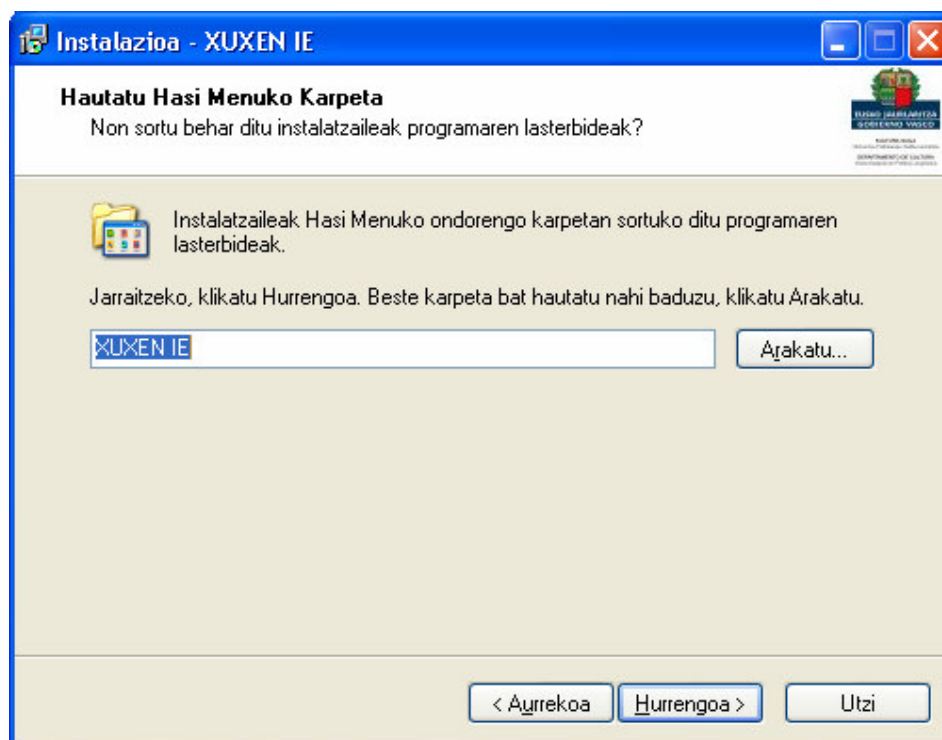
Instalazioa - XUXEN IE

Hautatu Hasi Menuko Karpeta
Non sortu behar ditu instalatzaileak programaren lasterbideak?

EUSKO JAURLARITZA
GOBIERNO VASCO

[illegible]

Instalatzaileak Hasi Menuko ondorengo karpetan sortuko ditu programaren lasterbideak.

Jarraitzeko, klikatu Hurrengoa. Beste karpeta bat hautatu nahi baduzu, klikatu Arakatu.

XUXEN IE

Arakatu...

< Aurrekoa

Hurrengoa >

Utzi